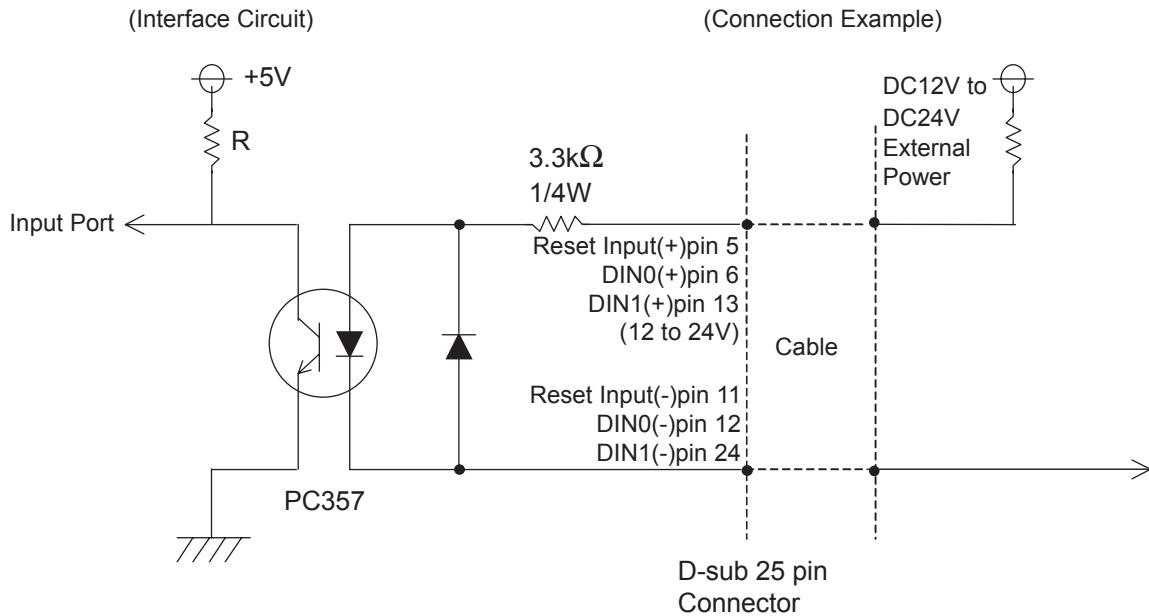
(Interface Circuit)

(Connection Example)

+5V

R

Input Port

3.3k$\Omega$
1/4W

DC12V to DC24V External Power

Reset Input(+)pin 5
DIN0(+)pin 6
DIN1(+)pin 13
(12 to 24V)

Cable

Reset Input(-)pin 11
DIN0(-)pin 12
DIN1(-)pin 24

PC357

D-sub 25 pin Connector